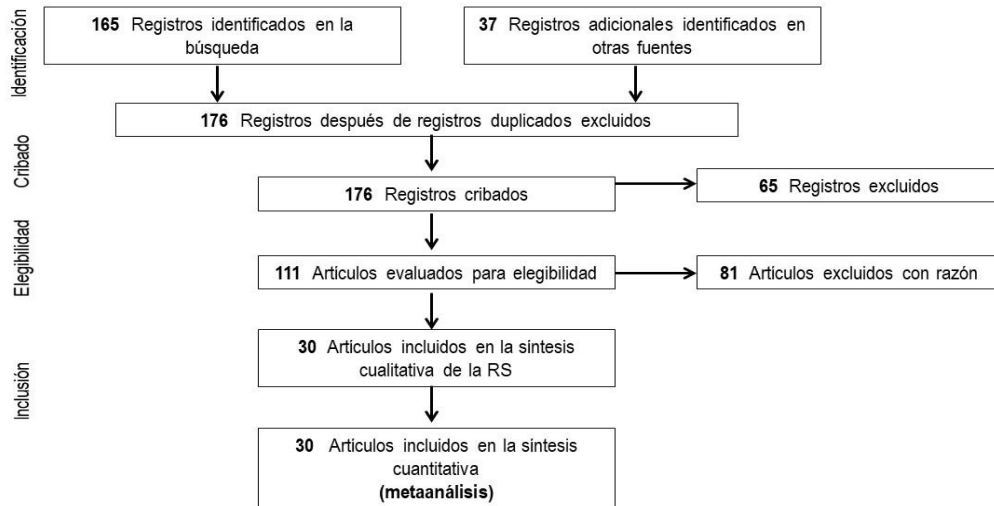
Identificación

**165** Registros identificados en la búsqueda

**37** Registros adicionales identificados en otras fuentes

**176** Registros después de registros duplicados excluidos

Cribado

**176** Registros cribados

**65** Registros excluidos

Elegibilidad

**111** Artículos evaluados para elegibilidad

**81** Artículos excluidos con razón

Inclusión

**30** Artículos incluidos en la síntesis cualitativa de la RS

**30** Artículos incluidos en la síntesis cuantitativa **(metaanálisis)**